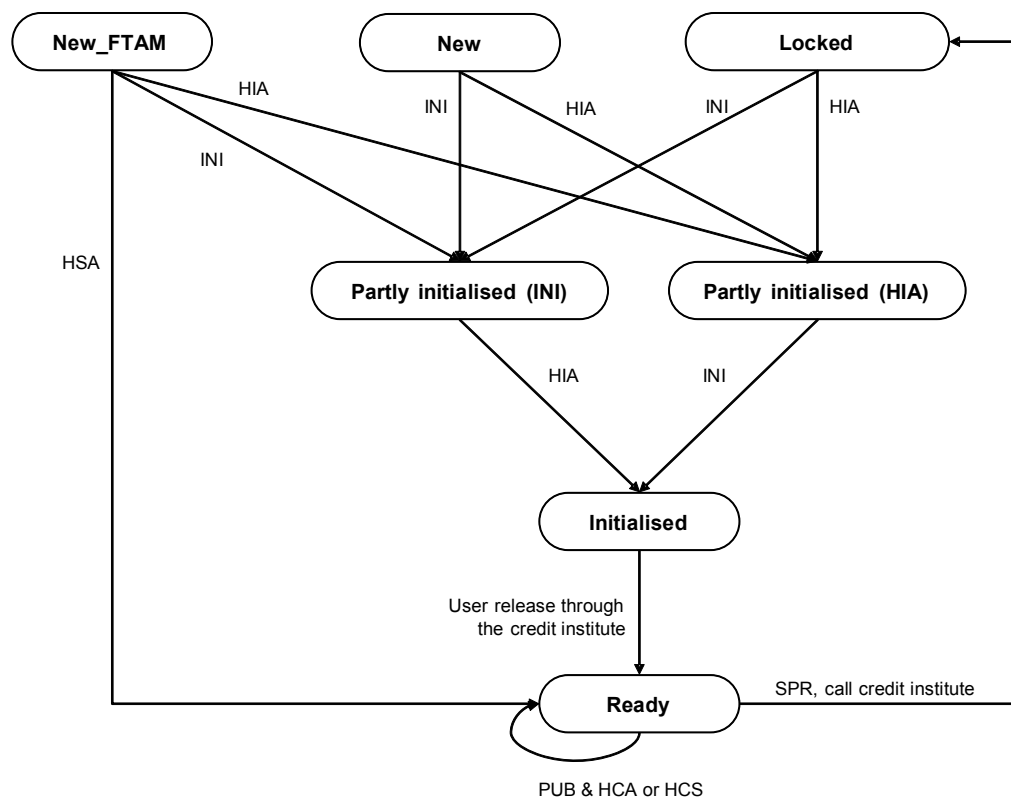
New_FTAM

New

Locked

HIA

INI

HIA

INI

HIA

INI

HSA

Partly initialised (INI)

Partly initialised (HIA)

HIA

INI

Initialised

User release through the credit institute

Ready

SPR, call credit institute

PUB & HCA or HCS